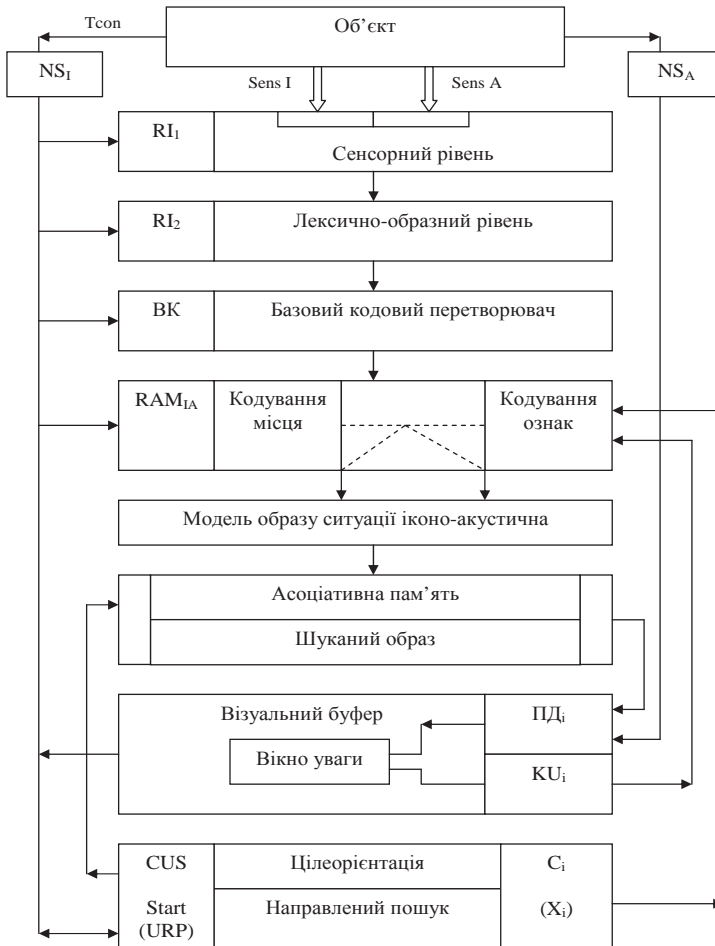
Tcon

Об'єкт

$NS_I$

$NS_A$

Sens I

Sens A

$RI_1$

Сенсорний рівень

$RI_2$

Лексично-образний рівень

ВК

Базовий кодовий перетворювач

$RAM_{IA}$

Кодування місця

Кодування ознак

Модель образу ситуації іконо-акустична

Асоціативна пам'ять

Шуканий образ

Візуальний буфер

$ПД_i$

Вікно уваги

$KU_i$

CUS

Цілеорієнтація

$C_i$

Start (URP)

Направлений пошук

$(X_i)$